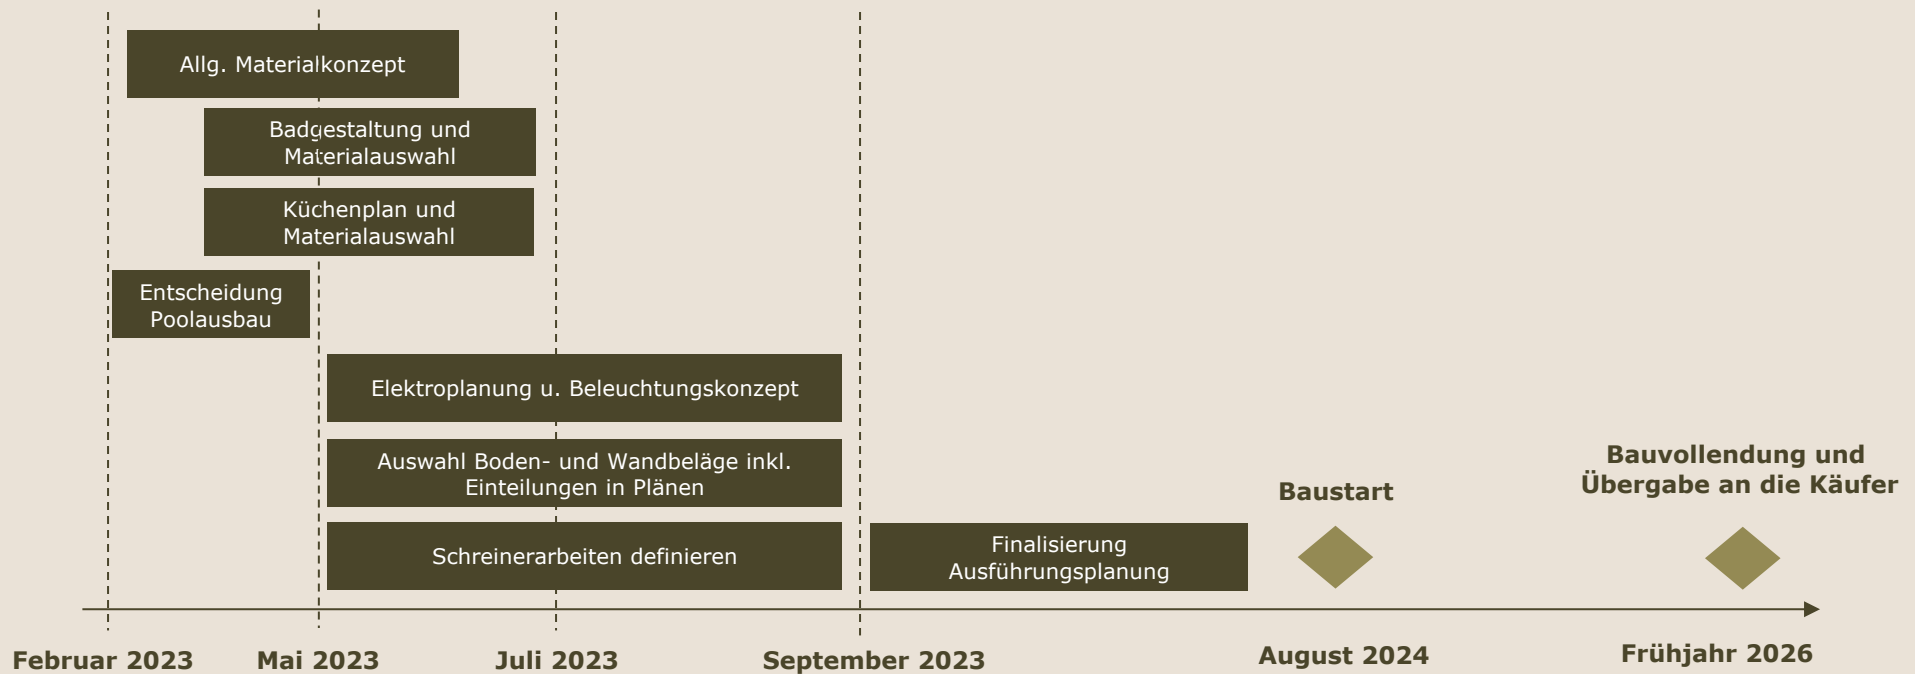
Allg. Materialkonzept

Badgestaltung und Materialauswahl

Küchenplan und Materialauswahl

Entscheidung Poolausbau

Elektroplanung u. Beleuchtungskonzept

Auswahl Boden- und Wandbeläge inkl. Einteilungen in Plänen

Schreinerarbeiten definieren

Finalisierung Ausführungsplanung

Baustart

Bauvollendung und Übergabe an die Käufer

Februar 2023

Mai 2023

Juli 2023

September 2023

August 2024

Frühjahr 2026